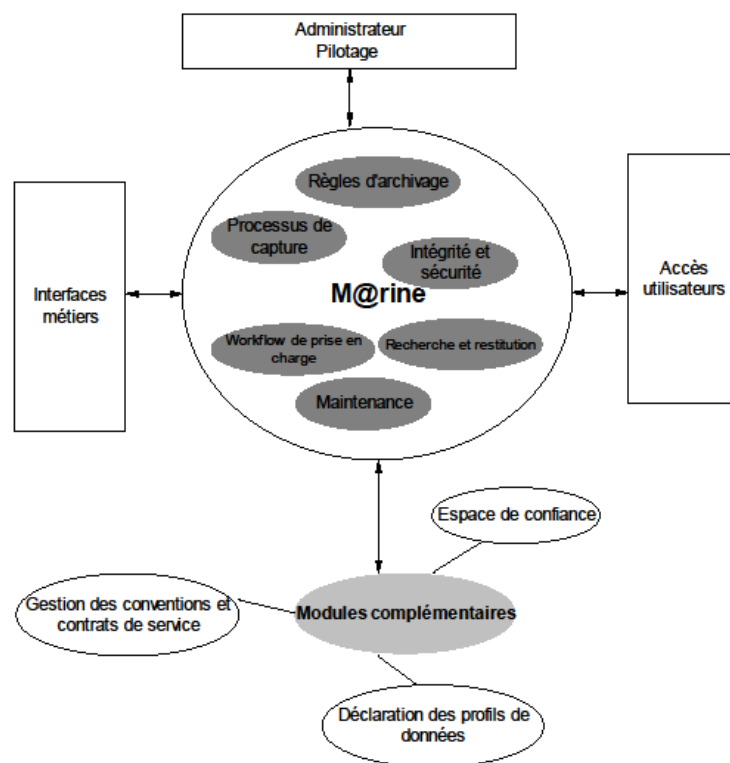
Administrateur
Pilotage

Interfaces métiers

Règles d'archivage

Processus de capture

Intégrité et sécurité

M@rine

Workflow de prise en charge

Recherche et restitution

Maintenance

Accès utilisateurs

Espace de confiance

Gestion des conventions et contrats de service

Modules complémentaires

Déclaration des profils de données